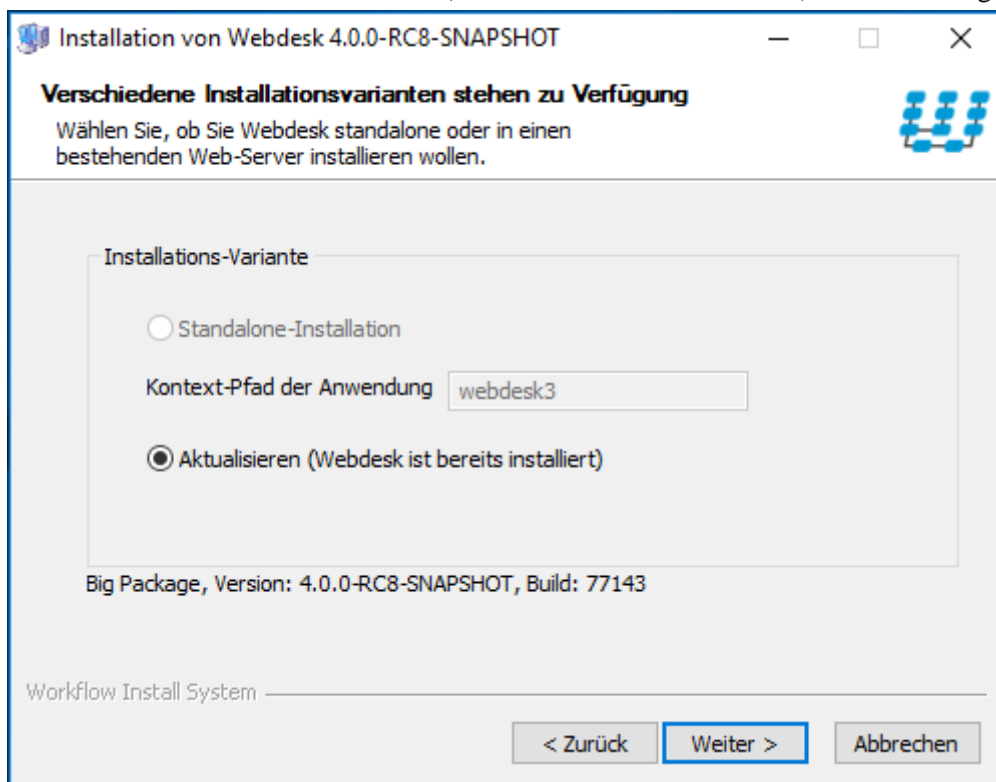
Installation von Webdesk 4.0.0-RC8-SNAPSHOT

Verschiedene Installationsvarianten stehen zu Verfügung
Wählen Sie, ob Sie Webdesk standalone oder in einen bestehenden Web-Server installieren wollen.

Installations-Variante

Standalone-Installation

Kontext-Pfad der Anwendung webdesk3

Aktualisieren (Webdesk ist bereits installiert)

Big Package, Version: 4.0.0-RC8-SNAPSHOT, Build: 77143

Workflow Install System

< Zurück Weiter > Abbrechen